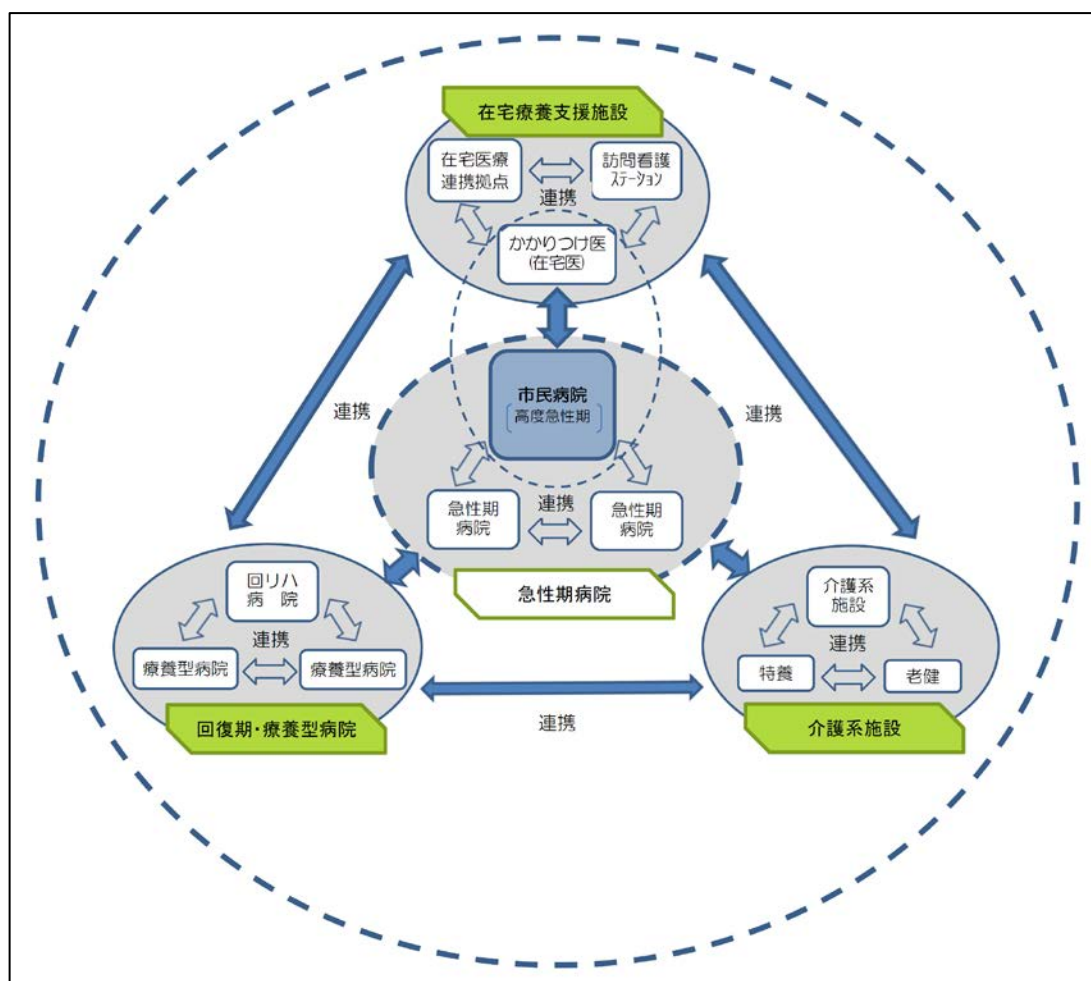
在宅療養支援施設

在宅医療連携拠点

訪問看護ステーション

連携

かかりつけ医
(在宅医)

連携

連携

市民病院
高度急性期

急性期病院

連携

急性期病院

急性期病院

回リハ病院

連携

療養型病院

療養型病院

回復期・療養型病院

介護系施設

連携

特養

老健

介護系施設

連携